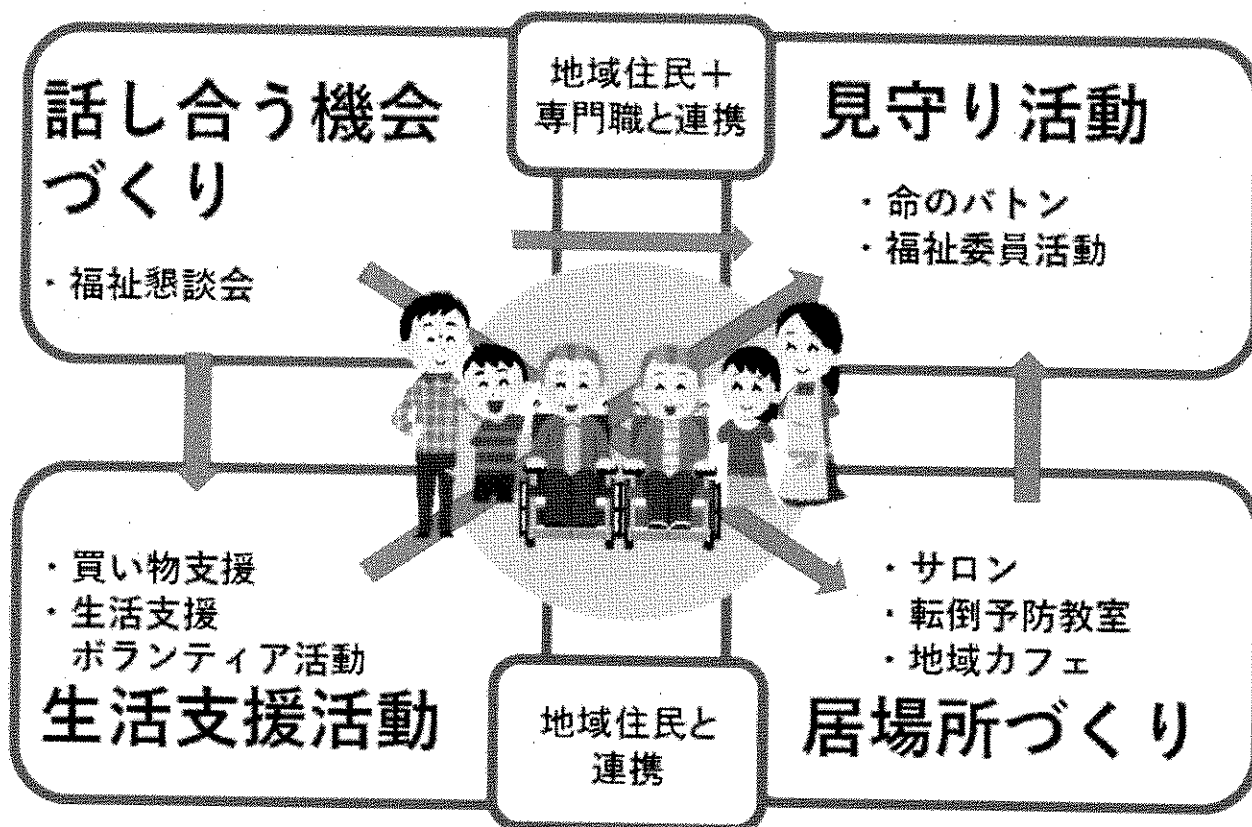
話し合う機会づくり

・福祉懇談会

地域住民＋専門職と連携

見守り活動

・命のバトン
・福祉委員活動

・買い物支援
・生活支援ボランティア活動

生活支援活動

地域住民と連携

・サロン
・転倒予防教室
・地域カフェ

居場所づくり